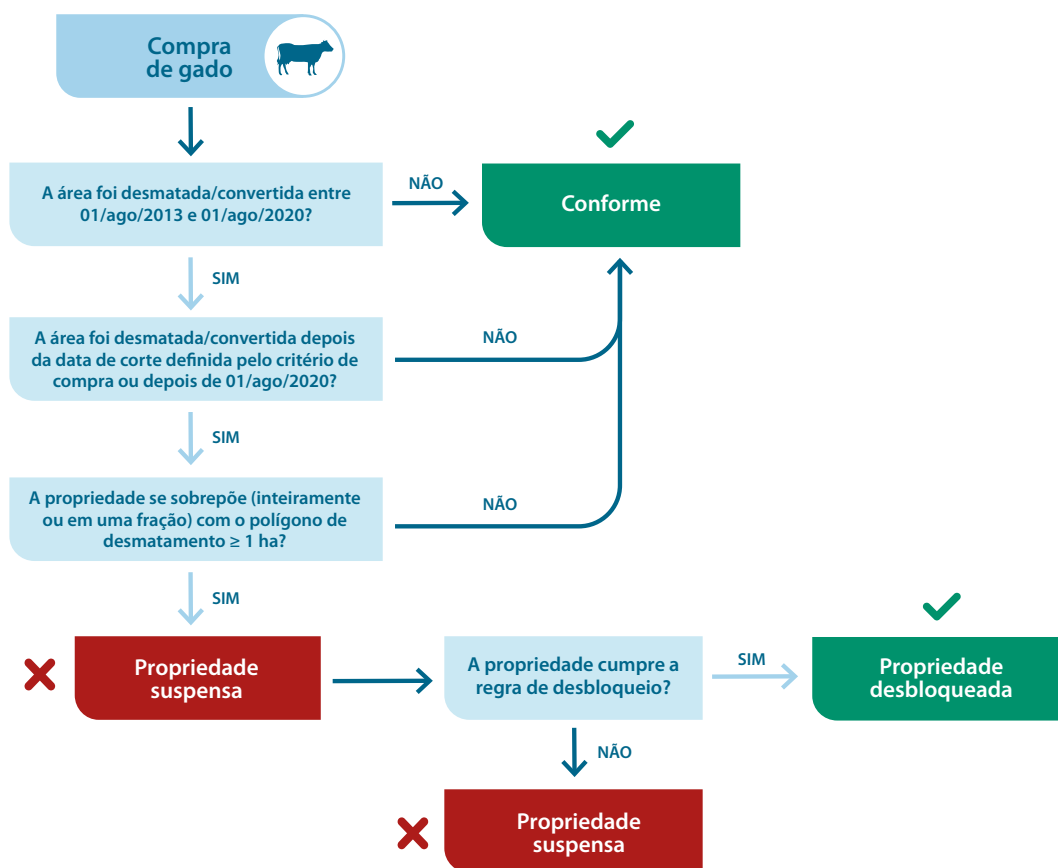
Compra de gado

A área foi desmatada/convertida entre 01/ago/2013 e 01/ago/2020?

NÃO

Conforme

SIM

A área foi desmatada/convertida depois da data de corte definida pelo critério de compra ou depois de 01/ago/2020?

NÃO

SIM

A propriedade se sobrepõe (inteiramente ou em uma fração) com o polígono de desmatamento ≥ 1 ha?

NÃO

SIM

Propriedade suspensa

A propriedade cumpre a regra de desbloqueio?

SIM

Propriedade desbloqueada

NÃO

Propriedade suspensa